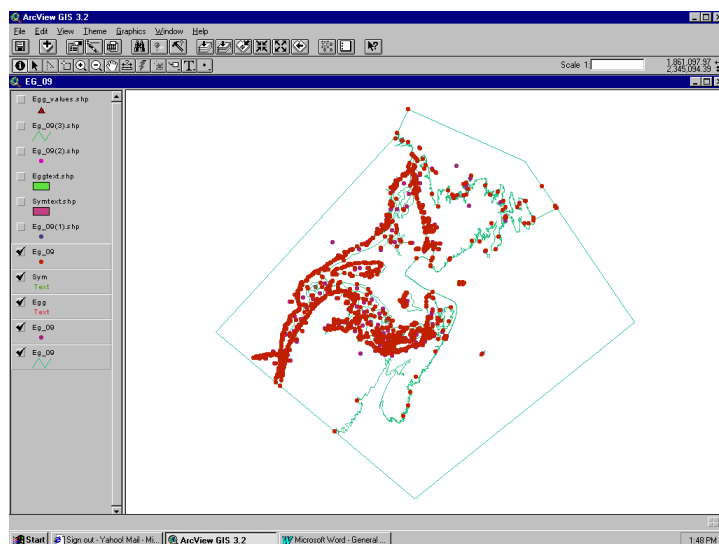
ArcView GIS 3.2

File Edit View Theme Graphics Window Help

Scale 1:

1,861,097.97
2,345,094.39

EG_09

Egg_values.shp

Eg_09(3).shp

Eg_09(2).shp

Eggtext.shp

Symtext.shp

Eg_09(1).shp

Eg_09

Sym
Text

Egg
Text

Eg_09

Eg_09

Start | Sign out - Yahoo! Mail - Mi... | ArcView GIS 3.2 | Microsoft Word - General ...

1:48 PM